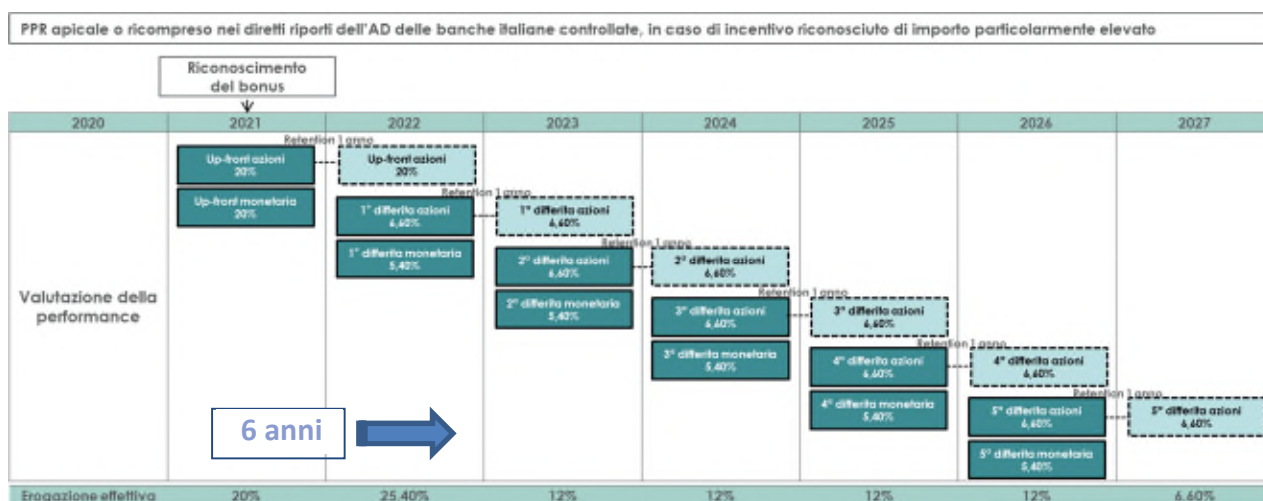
PPR apicale o ricompreso nei diretti riporti dell'AD delle banche italiane controllate, in caso di incentivo riconosciuto di importo particolarmente elevato

Riconoscimento del bonus

| 2020 | 2021 | 2022 | 2023 | 2024 | 2025 | 2026 | 2027 |
|---|---|---|---|---|---|---|---|

Valutazione della performance

Up-front azioni 20%
Retention 1 anno
Up-front azioni 20%
Up-front monetaria 20%

1° differita azioni 6,60%
Retention 1 anno
1° differita azioni 6,60%
1° differita monetaria 5,40%

2° differita azioni 6,60%
Retention 1 anno
2° differita azioni 6,60%
2° differita monetaria 5,40%

3° differita azioni 6,60%
Retention 1 anno
3° differita azioni 6,60%
3° differita monetaria 5,40%

4° differita azioni 6,60%
Retention 1 anno
4° differita azioni 6,60%
4° differita monetaria 5,40%

5° differita azioni 6,60%
Retention 1 anno
5° differita azioni 6,60%
5° differita monetaria 5,40%

6 anni

| Erogazione effettiva | 20% | 25,40% | 12% | 12% | 12% | 12% | 6,60% |
|---|---|---|---|---|---|---|---|